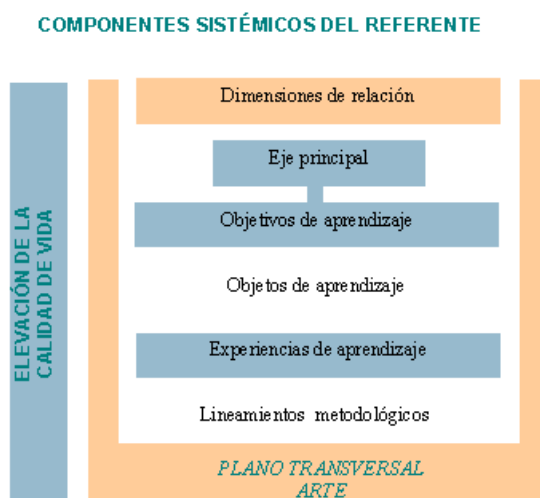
COMPONENTES SISTÉMICOS DEL REFERENTE

ELEVACIÓN DE LA CALIDAD DE VIDA

Dimensiones de relación

Eje principal

Objetivos de aprendizaje

Objetos de aprendizaje

Experiencias de aprendizaje

Lineamientos metodológicos

PLANO TRANSVERSAL ARTE